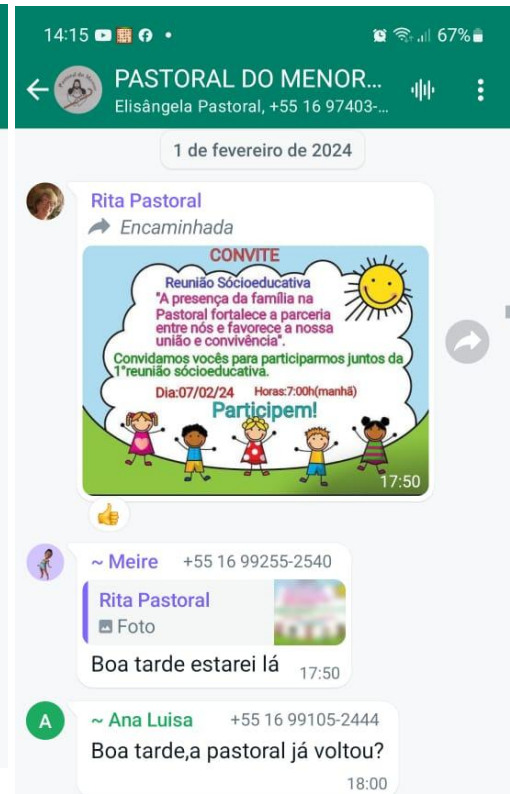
14:15 • 67%

PASTORAL DO MENOR...
Elisângela Pastoral, +55 16 97403-...

1 de fevereiro de 2024

Rita Pastoral
Encaminhada

CONVITE
Reunião Sócioeducativa
"A presença da família na Pastoral fortalece a parceria entre nós e favorece a nossa união e convivência".
Convidamos vocês para participarmos juntos da 1°reunião sócioeducativa.
Dia:07/02/24 Horas:7:00h(manhã)
Participem!

17:50

~ Meire +55 16 99255-2540
Rita Pastoral
Foto
Boa tarde estarei lá 17:50

A ~ Ana Luisa +55 16 99105-2444
Boa tarde,a pastoral já voltou?
18:00